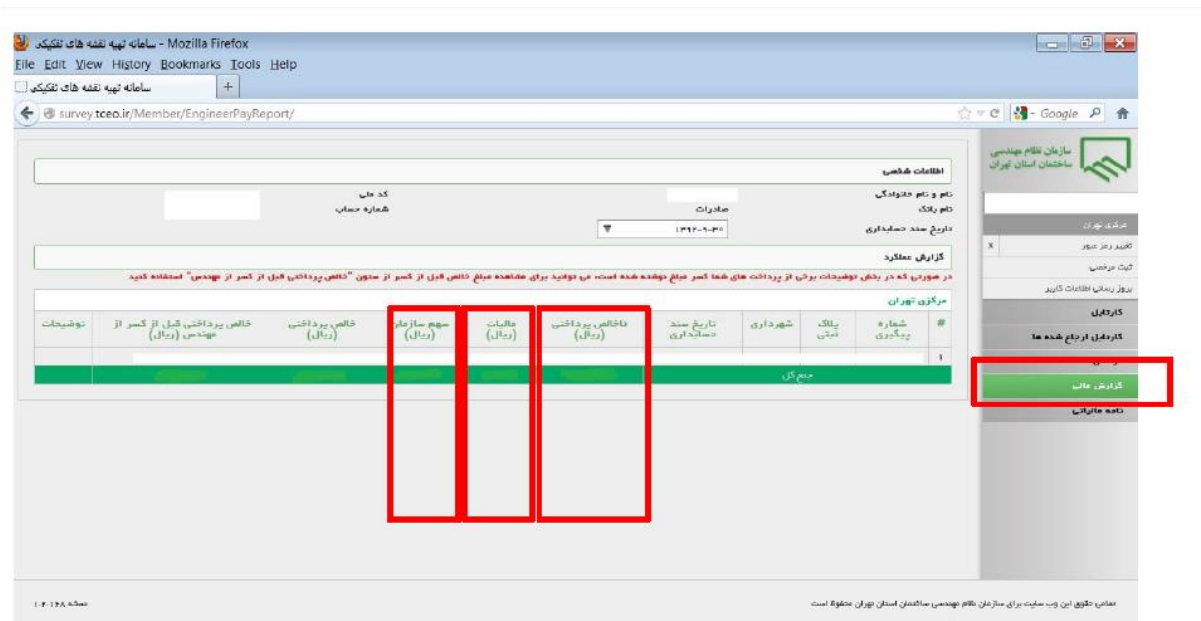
سامانه تهیه نقشه های تفکیکی - Mozilla Firefox
File Edit View History Bookmarks Tools Help
سامانه تهیه نقشه های تفکیکی
survey.tceo.ir/Member/EngineerPayReport/
Google

سازمان نظام مهندسی ساختمان استان تهران

مرکزی تهران
تغییر رمز عبور
ثبت مرخصی
بروز رسانی اطلاعات کاربر
کارتابل
کارتابل ارجاع شده ها
گزارش مالی
نامه مالیاتی

اطلاعات شخصی
نام و نام خانوادگی
کد ملی
نام بانک
صادرات
شماره حساب
تاریخ سند حسابداری
۱۳۹۲-۰۹-۳۰

گزارش عملکرد
در صورتی که در بخش توضیحات برخی از پرداخت های شما کسر مبلغ نوشته شده است، می توانید برای مشاهده مبلغ خالص قبل از کسر از ستون "خالص پرداختی قبل از کسر از مهندس" استفاده کنید

مرکزی تهران

| # | شماره رهگیری | پلاک ثبتی | شهرداری | تاریخ سند حسابداری | ناخالص پرداختی (ریال) | مالیات (ریال) | سهم سازمان (ریال) | خالص پرداختی (ریال) | خالص پرداختی قبل از کسر از مهندس (ریال) | توضیحات |
|---|---|---|---|---|---|---|---|---|---|---|
| 1 | | | | | | | | | | |
| | | | جمع کل | | | | | | | |

تمامی حقوق این وب سایت برای سازمان نظام مهندسی ساختمان استان تهران محفوظ است
نسخه ۱.۰.۱۲۸